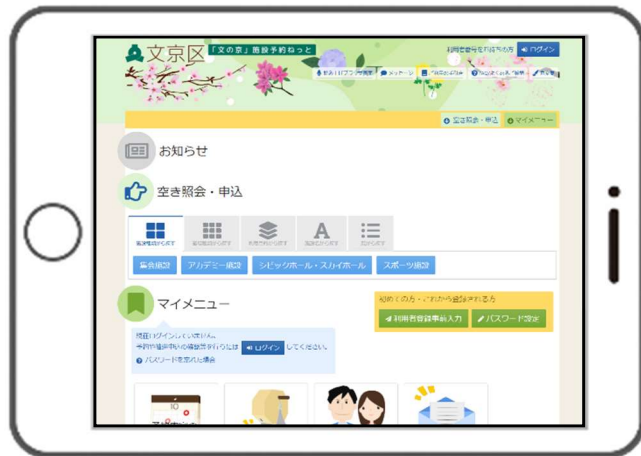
文京区 「文の京」施設予約ねっと

利用者番号をお持ちの方 ログイン

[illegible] メッセージ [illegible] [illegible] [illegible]

空き照会・申込 マイメニュー

お知らせ

空き照会・申込

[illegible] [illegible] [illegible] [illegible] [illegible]

集会施設 アカデミー施設 シビックホール・スカイホール スポーツ施設

マイメニュー

現在ログインしていません。
予約や抽選申込の確認等を行うには ログイン してください。
パスワードを忘れた場合

初めての方・これから登録される方
利用者登録事前入力 パスワード設定